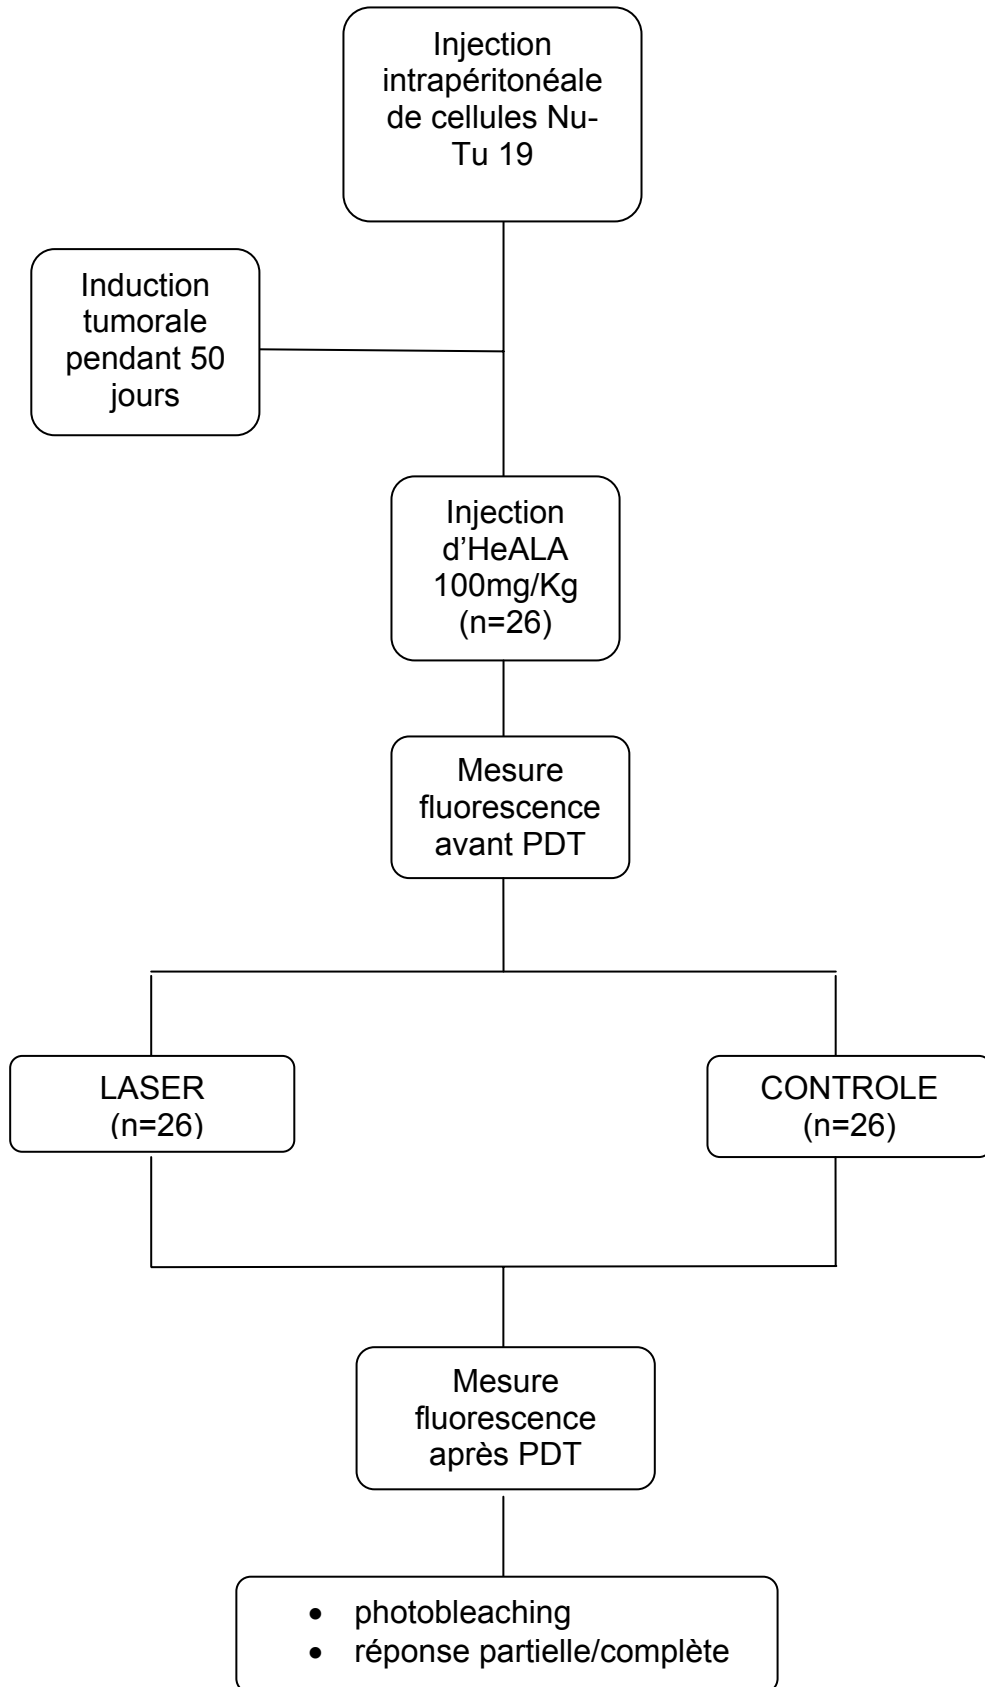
Injection intrapéritonéale de cellules Nu-Tu 19

Induction tumorale pendant 50 jours

Injection d'HeALA 100mg/Kg (n=26)

Mesure fluorescence avant PDT

LASER (n=26)

CONTROLE (n=26)

Mesure fluorescence après PDT

- photobleaching
- réponse partielle/complète